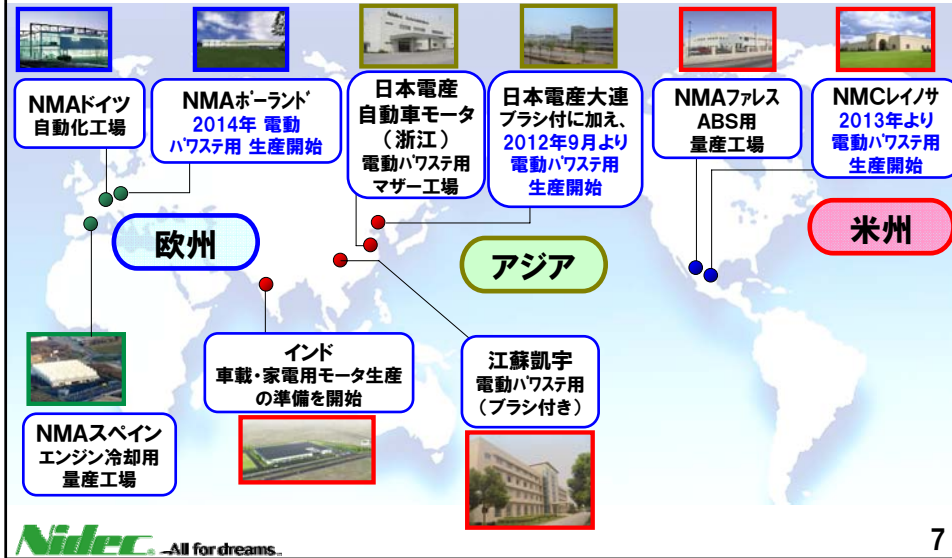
NMAドイツ
自動化工場

NMAポーランド
2014年 電動パワステ用 生産開始

日本電産
自動車モータ
(浙江)
電動パワステ用
マザー工場

日本電産大連
ブラシ付に加え、
2012年9月より
電動パワステ用
生産開始

NMAファレス
ABS用
量産工場

NMCレイノサ
2013年より
電動パワステ用
生産開始

欧州

アジア

米州

インド
車載・家電用モータ生産の準備を開始

江蘇凱宇
電動パワステ用
(ブラシ付き)

NMAスペイン
エンジン冷却用
量産工場

Nidec All for dreams.

7